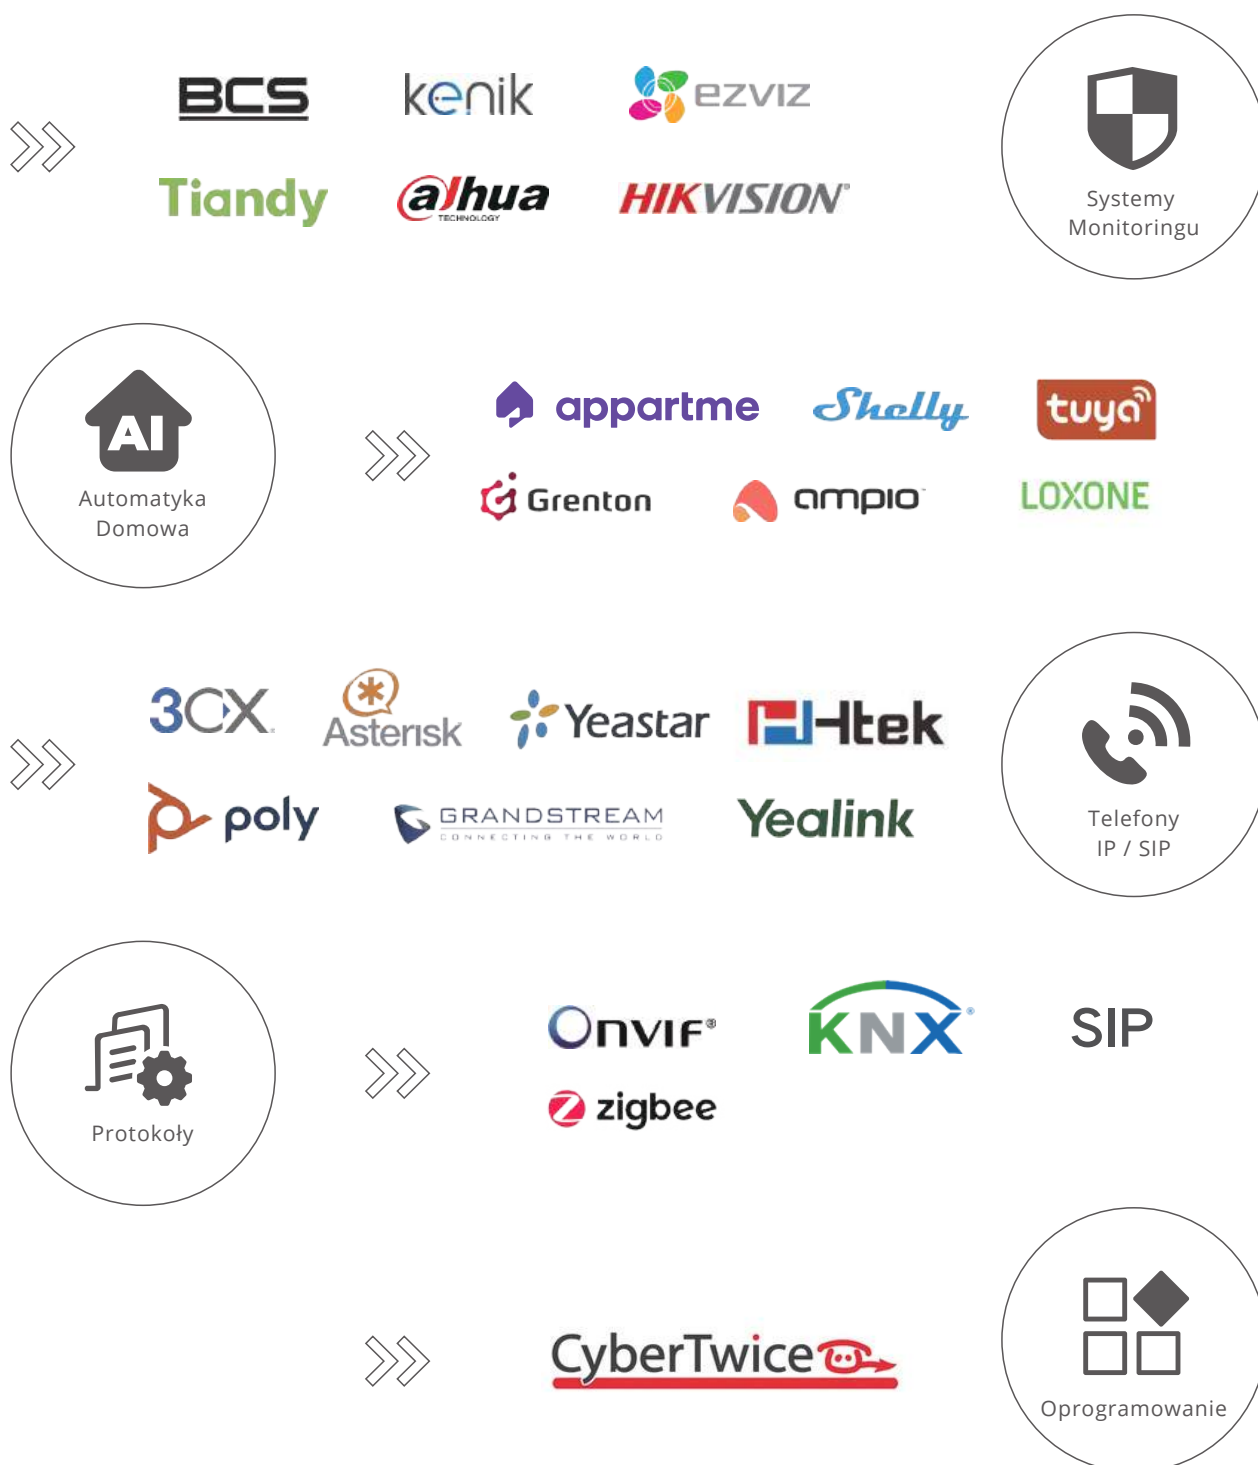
BCS kenik ezviz
Tiandy alhua TECHNOLOGY HIKVISION

Systemy Monitoringu

AI
Automatyka Domowa

appartme Shelly tuya
Grenton ampio LOXONE

3CX Asterisk Yeastar Htek
poly GRANDSTREAM CONNECTING THE WORLD Yealink

Telefony IP / SIP

Protokoły

ONVIF KNX SIP
zigbee

CyberTwice

Oprogramowanie